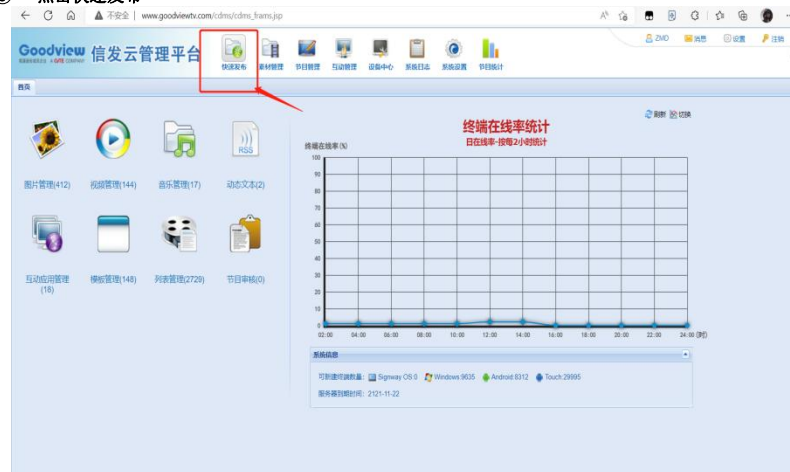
⚠ 不安全 | www.goodviewtv.com/cdms/cdms_frams.jsp

Goodview 信发云管理平台

快速发布 素材管理 节目管理 互动管理 设备中心 系统日志 系统设置 节目统计

ZMD 消息 设置 注销

首页

图片管理(412) 视频管理(144) 音乐管理(17) 动态文本(2)

互动应用管理(18) 模板管理(148) 列表管理(2729) 节目审核(0)

刷新 切换

终端在线率统计
日在线率-按每2小时统计

终端在线率(%)

100
90
80
70
60
50
40
30
20
10
0

02:00 04:00 06:00 08:00 10:00 12:00 14:00 16:00 18:00 20:00 22:00 24:00 (时)

系统信息

可新建终端数量: Signway OS:0 Windows:9635 Android:8312 Touch:29995

服务器到期时间: 2121-11-22